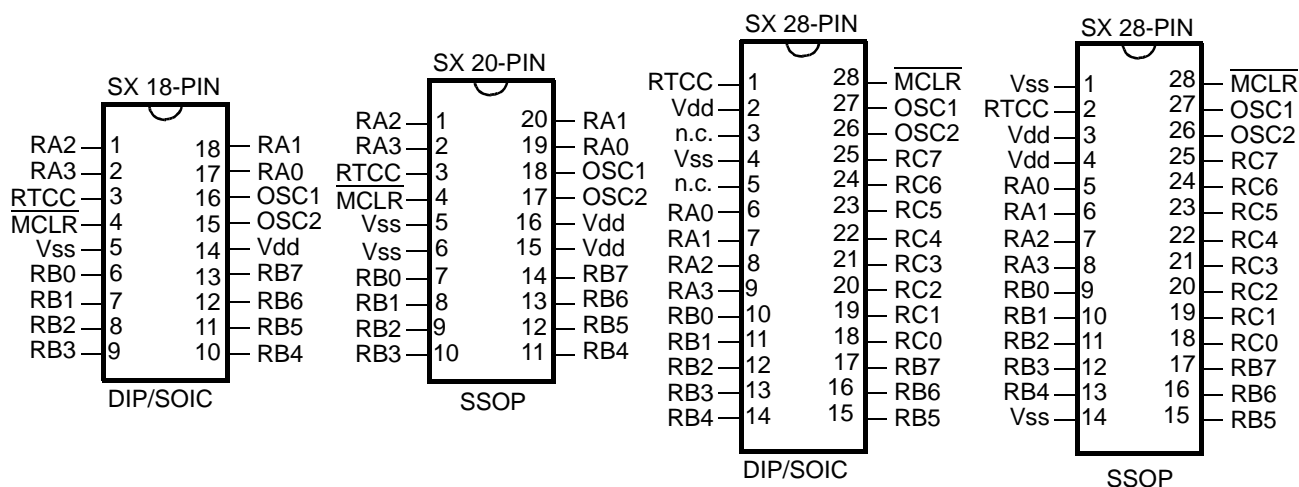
SX 18-PIN

RA2 1 18 RA1
RA3 2 17 RA0
RTCC 3 16 OSC1
$\overline{MCLR}$ 4 15 OSC2
Vss 5 14 Vdd
RB0 6 13 RB7
RB1 7 12 RB6
RB2 8 11 RB5
RB3 9 10 RB4

DIP/SOIC

SX 20-PIN

RA2 1 20 RA1
RA3 2 19 RA0
RTCC 3 18 OSC1
$\overline{MCLR}$ 4 17 OSC2
Vss 5 16 Vdd
Vss 6 15 Vdd
RB0 7 14 RB7
RB1 8 13 RB6
RB2 9 12 RB5
RB3 10 11 RB4

SSOP

SX 28-PIN

RTCC 1 28 $\overline{MCLR}$
Vdd 2 27 OSC1
n.c. 3 26 OSC2
Vss 4 25 RC7
n.c. 5 24 RC6
RA0 6 23 RC5
RA1 7 22 RC4
RA2 8 21 RC3
RA3 9 20 RC2
RB0 10 19 RC1
RB1 11 18 RC0
RB2 12 17 RB7
RB3 13 16 RB6
RB4 14 15 RB5

DIP/SOIC

SX 28-PIN

Vss 1 28 $\overline{MCLR}$
RTCC 2 27 OSC1
Vdd 3 26 OSC2
Vdd 4 25 RC7
RA0 5 24 RC6
RA1 6 23 RC5
RA2 7 22 RC4
RA3 8 21 RC3
RB0 9 20 RC2
RB1 10 19 RC1
RB2 11 18 RC0
RB3 12 17 RB7
RB4 13 16 RB6
Vss 14 15 RB5

SSOP